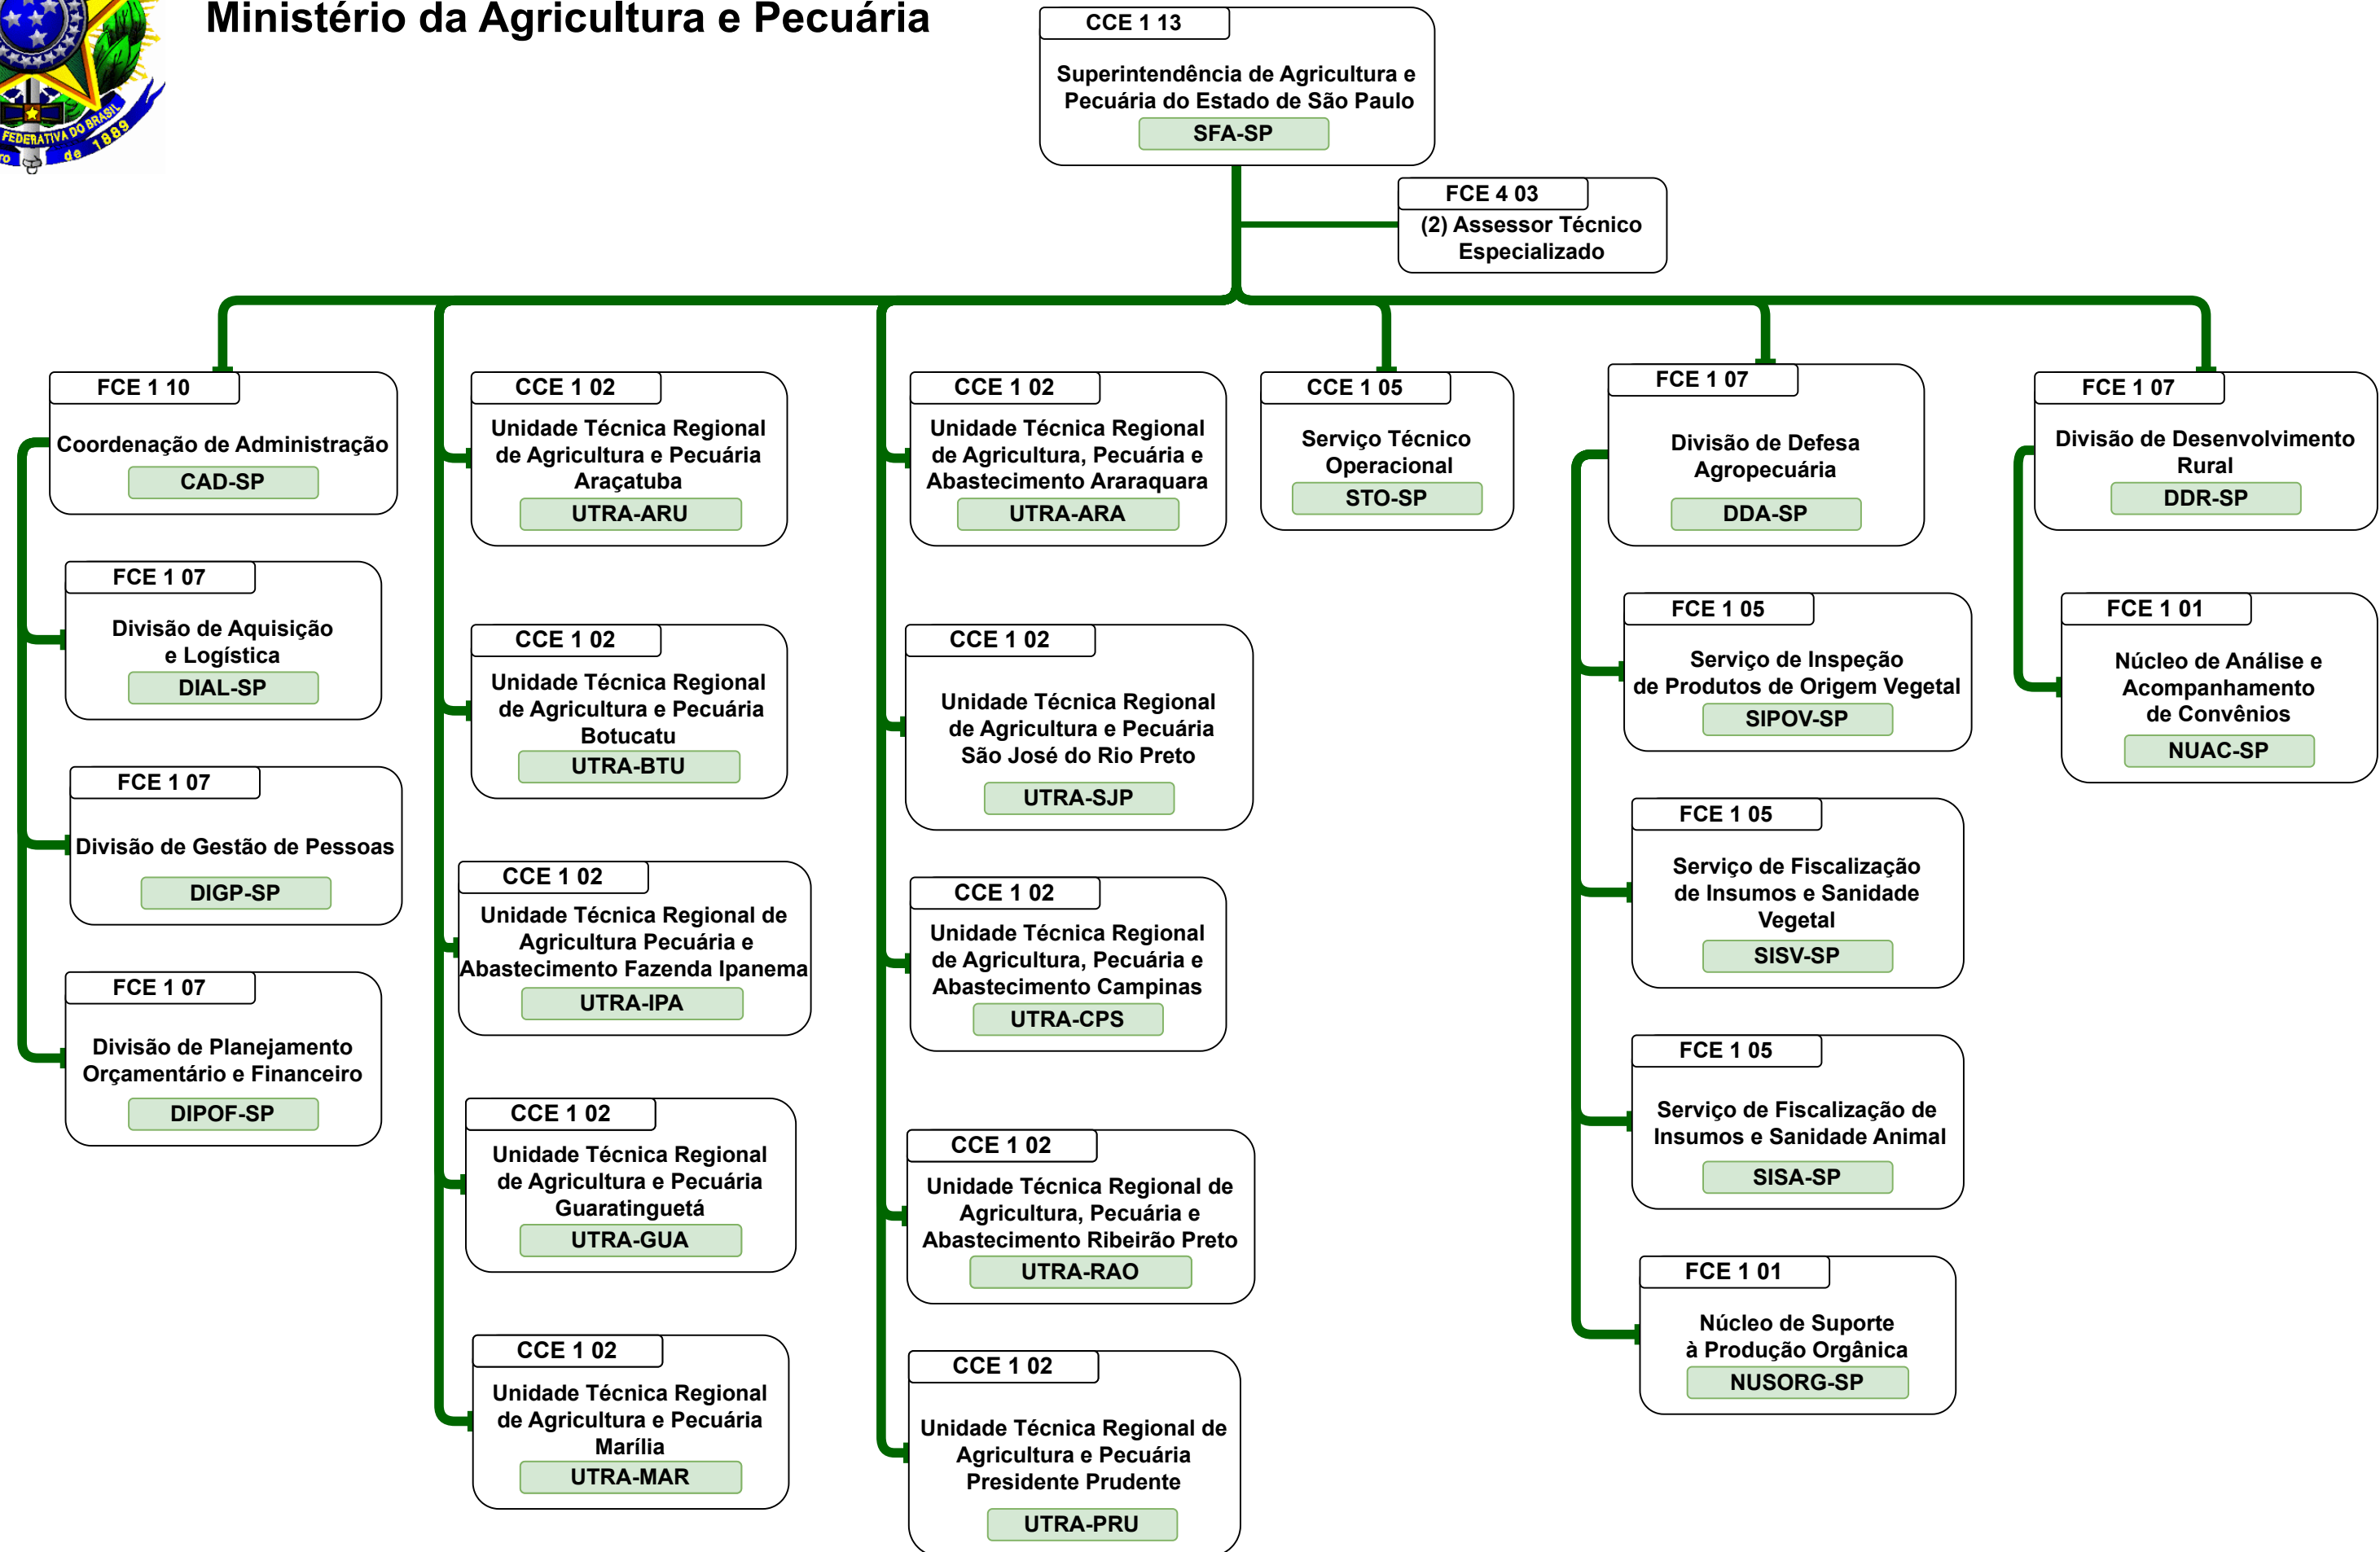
FEDERATIVA DO BRASIL
de 1889

Ministério da Agricultura e Pecuária

CCE 1 13
Superintendência de Agricultura e Pecuária do Estado de São Paulo
SFA-SP

FCE 4 03
(2) Assessor Técnico Especializado

FCE 1 10
Coordenação de Administração
CAD-SP

FCE 1 07
Divisão de Aquisição e Logística
DIAL-SP

FCE 1 07
Divisão de Gestão de Pessoas
DIGP-SP

FCE 1 07
Divisão de Planejamento Orçamentário e Financeiro
DIPOF-SP

CCE 1 02
Unidade Técnica Regional de Agricultura e Pecuária Araçatuba
UTRA-ARU

CCE 1 02
Unidade Técnica Regional de Agricultura e Pecuária Botucatu
UTRA-BTU

CCE 1 02
Unidade Técnica Regional de Agricultura Pecuária e Abastecimento Fazenda Ipanema
UTRA-IPA

CCE 1 02
Unidade Técnica Regional de Agricultura e Pecuária Guaratinguetá
UTRA-GUA

CCE 1 02
Unidade Técnica Regional de Agricultura e Pecuária Marília
UTRA-MAR

CCE 1 02
Unidade Técnica Regional de Agricultura, Pecuária e Abastecimento Araraquara
UTRA-ARA

CCE 1 02
Unidade Técnica Regional de Agricultura e Pecuária São José do Rio Preto
UTRA-SJP

CCE 1 02
Unidade Técnica Regional de Agricultura, Pecuária e Abastecimento Campinas
UTRA-CPS

CCE 1 02
Unidade Técnica Regional de Agricultura, Pecuária e Abastecimento Ribeirão Preto
UTRA-RAO

CCE 1 02
Unidade Técnica Regional de Agricultura e Pecuária Presidente Prudente
UTRA-PRU

CCE 1 05
Serviço Técnico Operacional
STO-SP

FCE 1 07
Divisão de Defesa Agropecuária
DDA-SP

FCE 1 05
Serviço de Inspeção de Produtos de Origem Vegetal
SIPOV-SP

FCE 1 05
Serviço de Fiscalização de Insumos e Sanidade Vegetal
SISV-SP

FCE 1 05
Serviço de Fiscalização de Insumos e Sanidade Animal
SISA-SP

FCE 1 01
Núcleo de Suporte à Produção Orgânica
NUSORG-SP

FCE 1 07
Divisão de Desenvolvimento Rural
DDR-SP

FCE 1 01
Núcleo de Análise e Acompanhamento de Convênios
NUAC-SP